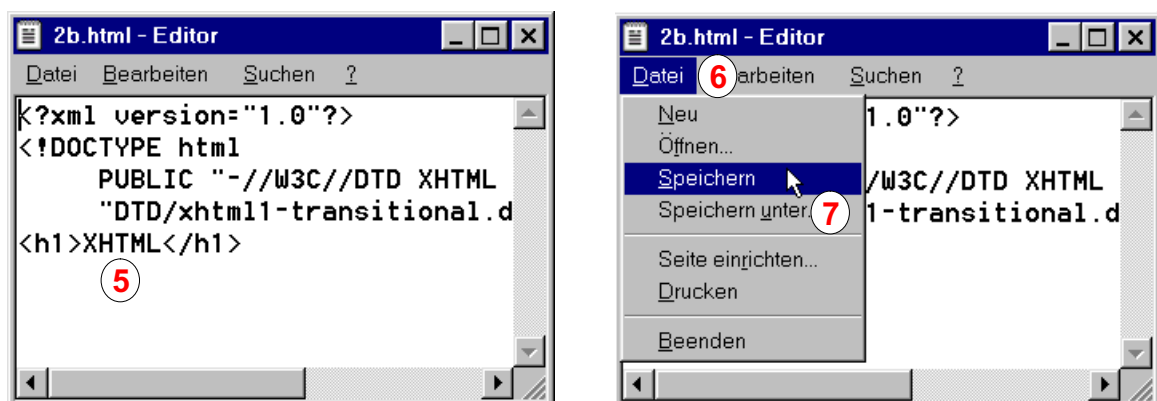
2b.html - Editor

Datei Bearbeiten Suchen ?

<?xml version="1.0"?>
<!DOCTYPE html
PUBLIC "-//W3C//DTD XHTML
"DTD/xhtml1-transitional.d
<h1>XHTML</h1>

5

2b.html - Editor

Datei 6 arbeiten Suchen ?

Neu
Öffnen...
Speichern
Speichern unter. 7
Seite einrichten...
Drucken
Beenden

1.0"?>
/W3C//DTD XHTML
1-transitional.d